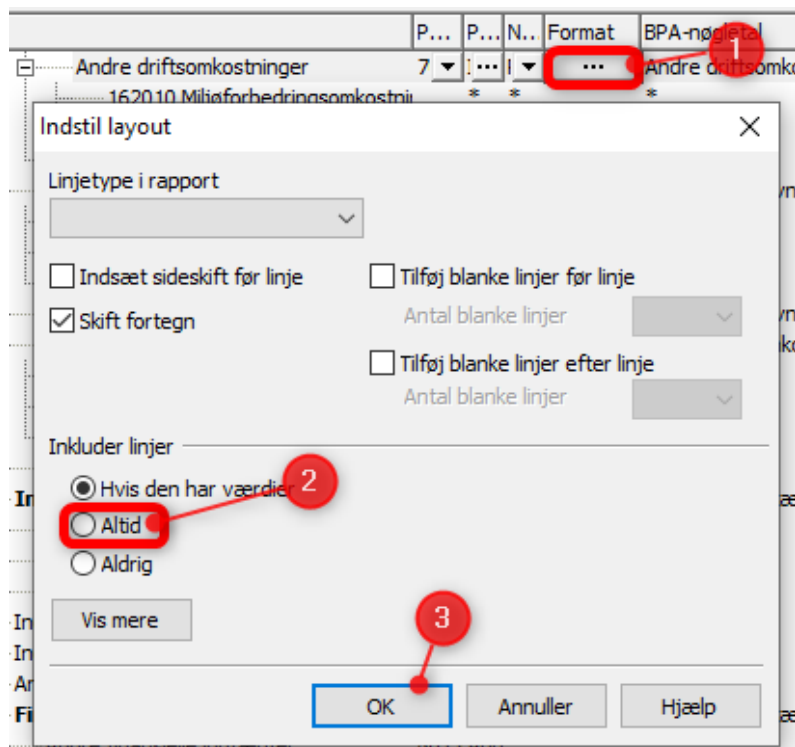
| P... | P... | N... | Format | BPA-nøgletal |
|---|---|---|---|---|

Andre driftsomkostninger 7 ... ... Andre driftsomk

162010 Miljøforbedringsomkostni * * *

1

Indstil layout

Linjetype i rapport

Indsæt sideskift før linje

Skift fortegn

Tilføj blanke linjer før linje

Antal blanke linjer

Tilføj blanke linjer efter linje

Antal blanke linjer

Inkluder linjer

Hvis den har værdier

2

Altid

Aldrig

Vis mere

3

OK

Annuller

Hjælp